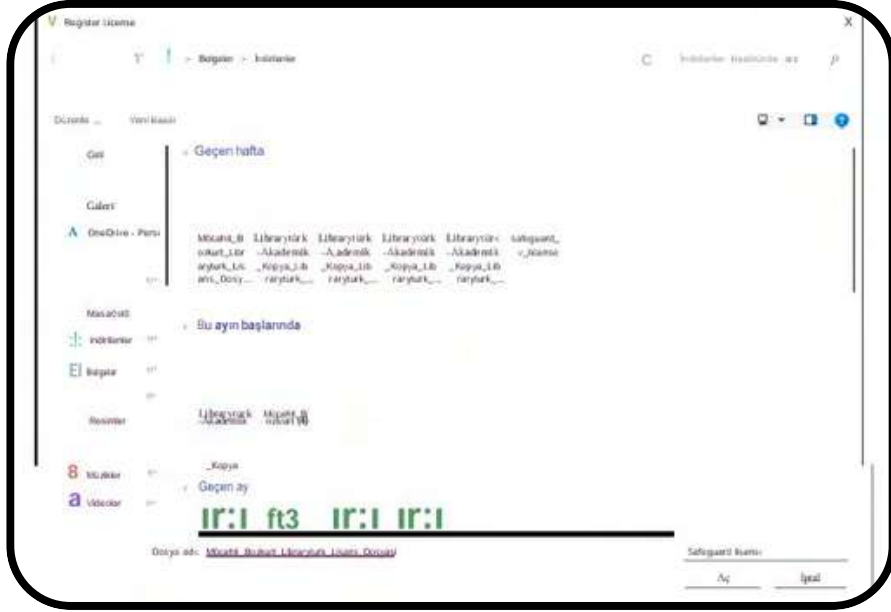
Register License

Bilgisayar > İndirilenler

İndirilenler klasöründe ara

Düzenle    Yeni klasör

Geli

Galeri

OneDrive - Pers

Masaüstü

İndirilenler

Belgeler

Resimler

Müzikler

Videolar

Geçen hafta

Mücahit_B ozkurt_Libr arytürk_Lis ans_Dosy...

Librarytürk -Akademik _Kopya_Lib rarytürk_...

Librarytürk -Akademik _Kopya_Lib rarytürk_...

Librarytürk -Akademik _Kopya_Lib rarytürk_...

Librarytürk -Akademik _Kopya_Lib rarytürk_...

Safeguard_ v_license

Bu ayın başlarında

Librarytürk -Akademik

Mücahit_B ozkurt (4)

_Kopya

Geçen ay

Dosya adı: Mücahit_Bozkurt_Librarytürk_Lisans_Dosyası

Safeguard lisansı

Aç

İptal